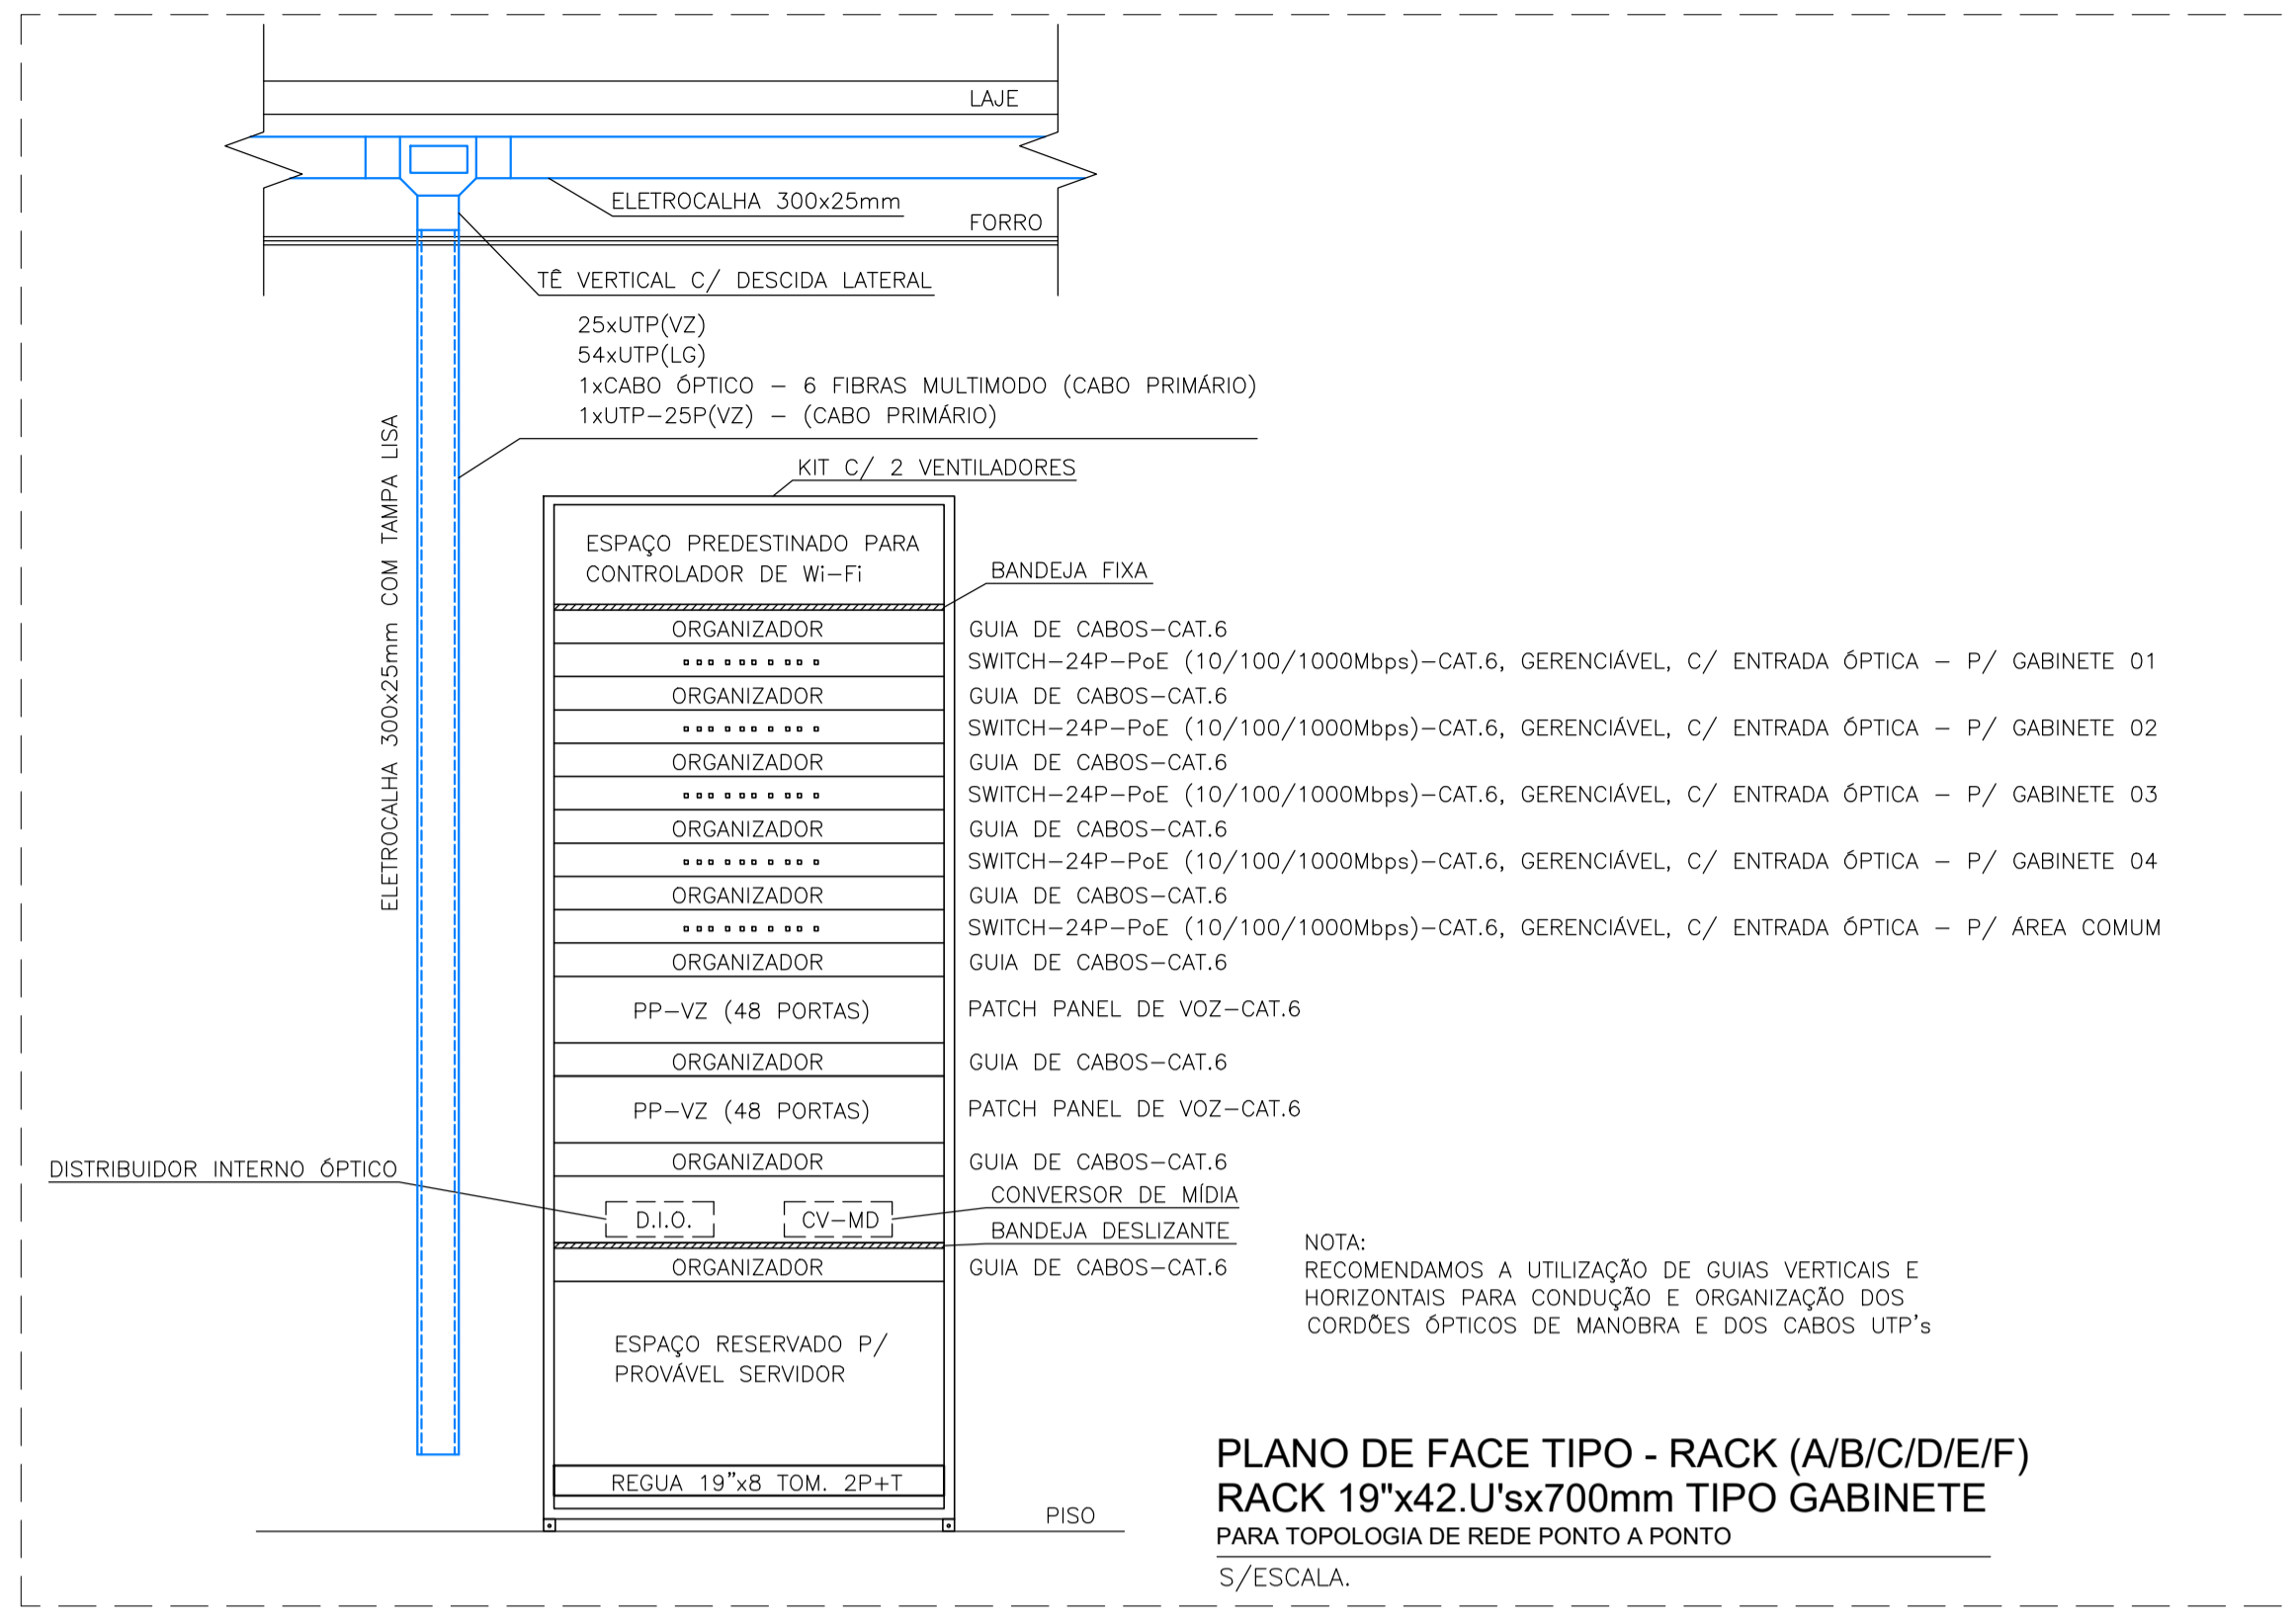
LAJE

ELETROCALHA 300x25mm

FORRO

TÊ VERTICAL C/ DESCIDA LATERAL

25xUTP(VZ)
54xUTP(LG)
1xCABO ÓPTICO – 6 FIBRAS MULTIMODO (CABO PRIMÁRIO)
1xUTP–25P(VZ) – (CABO PRIMÁRIO)

ELETROCALHA 300x25mm COM TAMPA LISA

KIT C/ 2 VENTILADORES

ESPAÇO PREDESTINADO PARA CONTROLADOR DE Wi–Fi

BANDEJA FIXA

ORGANIZADOR GUIA DE CABOS–CAT.6
SWITCH–24P–PoE (10/100/1000Mbps)–CAT.6, GERENCIÁVEL, C/ ENTRADA ÓPTICA – P/ GABINETE 01
ORGANIZADOR GUIA DE CABOS–CAT.6
SWITCH–24P–PoE (10/100/1000Mbps)–CAT.6, GERENCIÁVEL, C/ ENTRADA ÓPTICA – P/ GABINETE 02
ORGANIZADOR GUIA DE CABOS–CAT.6
SWITCH–24P–PoE (10/100/1000Mbps)–CAT.6, GERENCIÁVEL, C/ ENTRADA ÓPTICA – P/ GABINETE 03
ORGANIZADOR GUIA DE CABOS–CAT.6
SWITCH–24P–PoE (10/100/1000Mbps)–CAT.6, GERENCIÁVEL, C/ ENTRADA ÓPTICA – P/ GABINETE 04
ORGANIZADOR GUIA DE CABOS–CAT.6
SWITCH–24P–PoE (10/100/1000Mbps)–CAT.6, GERENCIÁVEL, C/ ENTRADA ÓPTICA – P/ ÁREA COMUM
ORGANIZADOR GUIA DE CABOS–CAT.6
PP–VZ (48 PORTAS) PATCH PANEL DE VOZ–CAT.6
ORGANIZADOR GUIA DE CABOS–CAT.6
PP–VZ (48 PORTAS) PATCH PANEL DE VOZ–CAT.6
ORGANIZADOR GUIA DE CABOS–CAT.6

DISTRIBUIDOR INTERNO ÓPTICO
CONVERSOR DE MÍDIA
D.I.O. CV–MD
BANDEJA DESLIZANTE
ORGANIZADOR GUIA DE CABOS–CAT.6

NOTA:
RECOMENDAMOS A UTILIZAÇÃO DE GUIAS VERTICAIS E HORIZONTAIS PARA CONDUÇÃO E ORGANIZAÇÃO DOS CORDÕES ÓPTICOS DE MANOBRA E DOS CABOS UTP's

ESPAÇO RESERVADO P/ PROVÁVEL SERVIDOR

REGUA 19"x8 TOM. 2P+T

PISO

PLANO DE FACE TIPO - RACK (A/B/C/D/E/F)
RACK 19"x42.U'sx700mm TIPO GABINETE
PARA TOPOLOGIA DE REDE PONTO A PONTO
S/ESCALA.